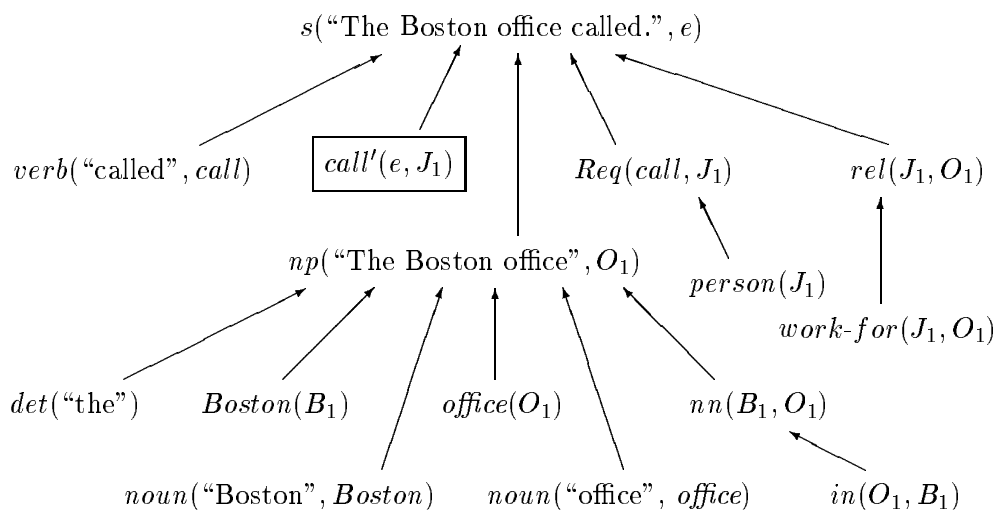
$s(\text{“The Boston office called.”}, e)$

$verb(\text{“called”}, call)$ $call'(e, J_1)$ $Req(call, J_1)$ $rel(J_1, O_1)$

$np(\text{“The Boston office”}, O_1)$

$person(J_1)$

$work\text{-}for(J_1, O_1)$

$det(\text{“the”})$ $Boston(B_1)$ $office(O_1)$ $nn(B_1, O_1)$

$noun(\text{“Boston”}, Boston)$ $noun(\text{“office”}, office)$ $in(O_1, B_1)$